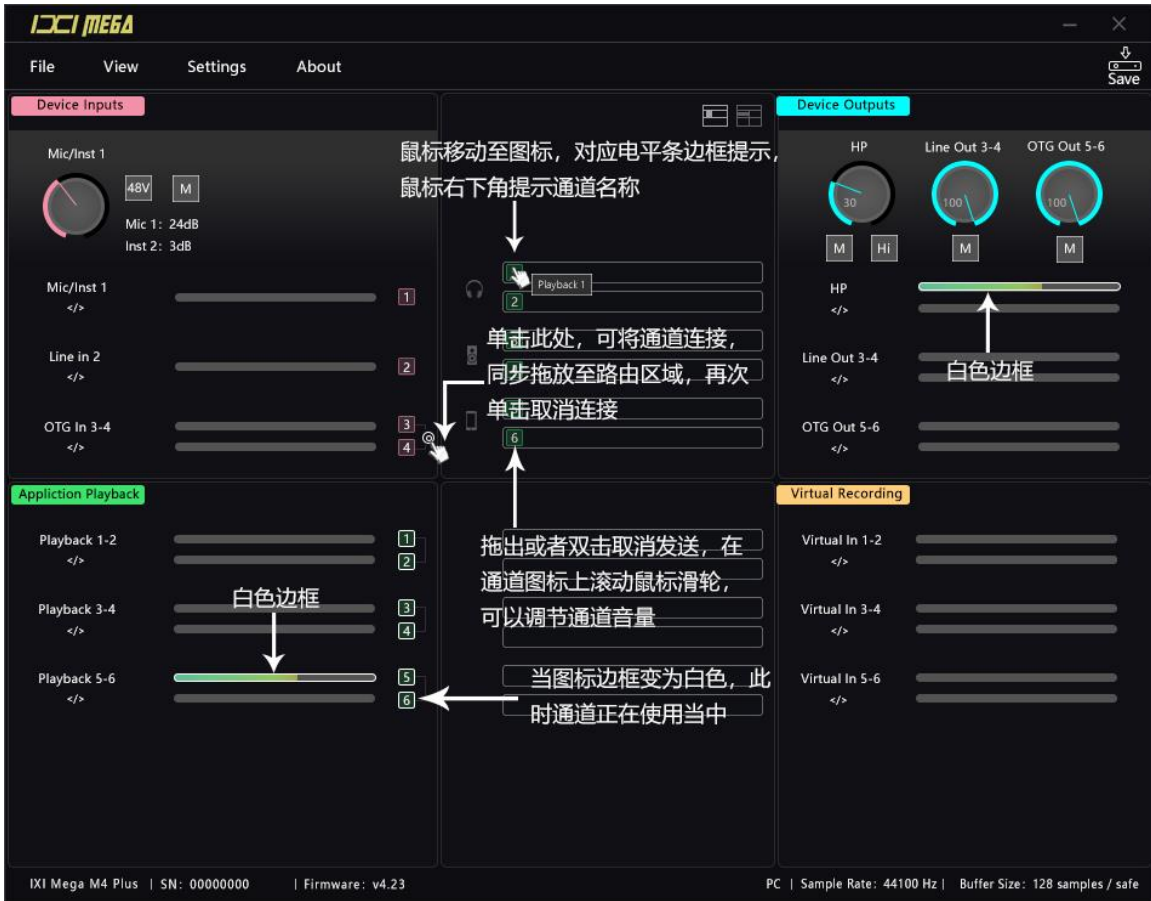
IXI MEGA

File View Settings About

Save

Device Inputs

Mic/Inst 1

48V M

Mic 1: 24dB
Inst 2: 3dB

Mic/Inst 1
</>
1

Line in 2
</>
2

OTG In 3-4
</>
3
4

鼠标移动至图标，对应电平条边框提示，鼠标右下角提示通道名称

Playback 1
2

单击此处，可将通道连接，同步拖放至路由区域，再次单击取消连接

6

Device Outputs

HP
30
M Hi

Line Out 3-4
100
M

OTG Out 5-6
100
M

HP
</>

白色边框

Line Out 3-4
</>

OTG Out 5-6
</>

Appliction Playback

Playback 1-2
</>
1
2

白色边框

Playback 3-4
</>
3
4

Playback 5-6
</>
5
6

拖出或者双击取消发送，在通道图标上滚动鼠标滑轮，可以调节通道音量

当图标边框变为白色，此时通道正在使用当中

Virtual Recording

Virtual In 1-2
</>

Virtual In 3-4
</>

Virtual In 5-6
</>

IXI Mega M4 Plus | SN: 00000000 | Firmware: v4.23

PC | Sample Rate: 44100 Hz | Buffer Size: 128 samples / safe